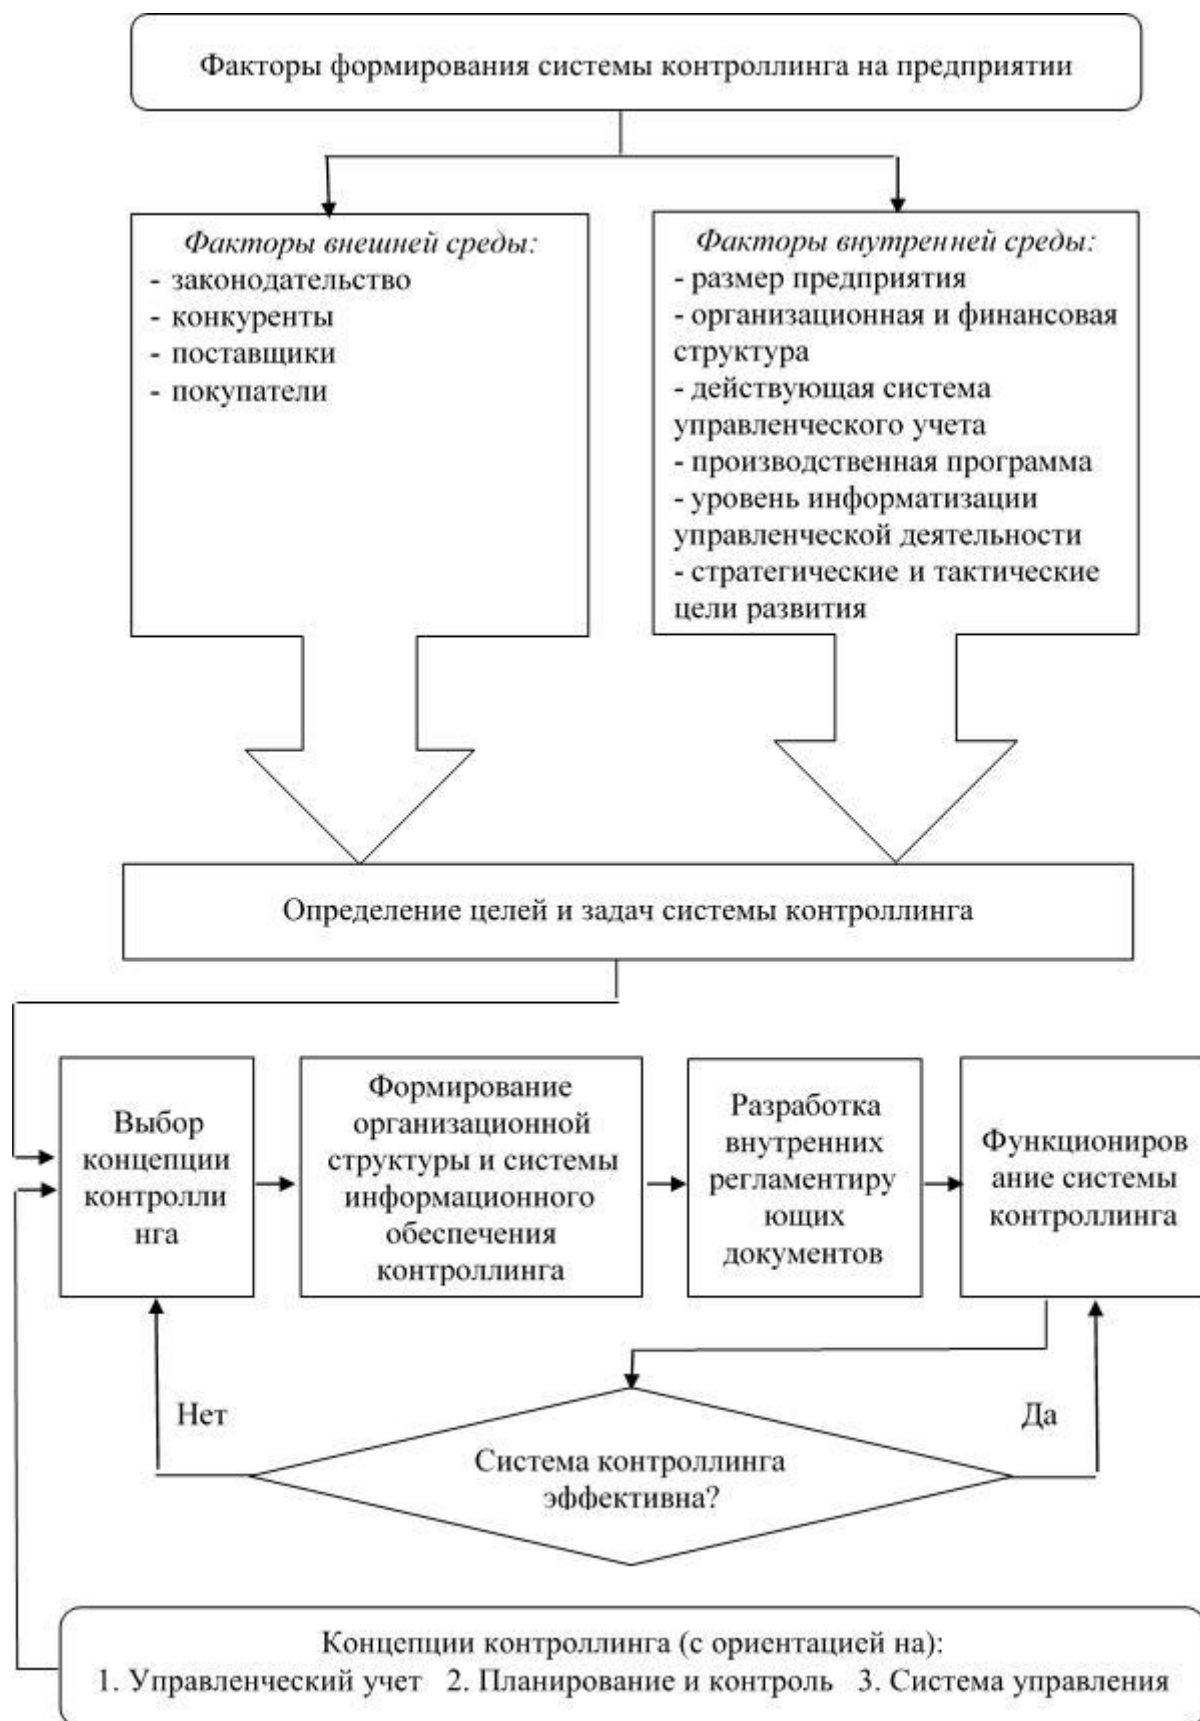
Факторы формирования системы контроллинга на предприятии

Факторы внешней среды:
- законодательство
- конкуренты
- поставщики
- покупатели

Факторы внутренней среды:
- размер предприятия
- организационная и финансовая структура
- действующая система управленческого учета
- производственная программа
- уровень информатизации управленческой деятельности
- стратегические и тактические цели развития

Определение целей и задач системы контроллинга

Выбор концепции контроллинга

Формирование организационной структуры и системы информационного обеспечения контроллинга

Разработка внутренних регламентирующих документов

Функционирование системы контроллинга

Нет

Да

Система контроллинга эффективна?

Концепции контроллинга (с ориентацией на):
1. Управленческий учет 2. Планирование и контроль 3. Система управления